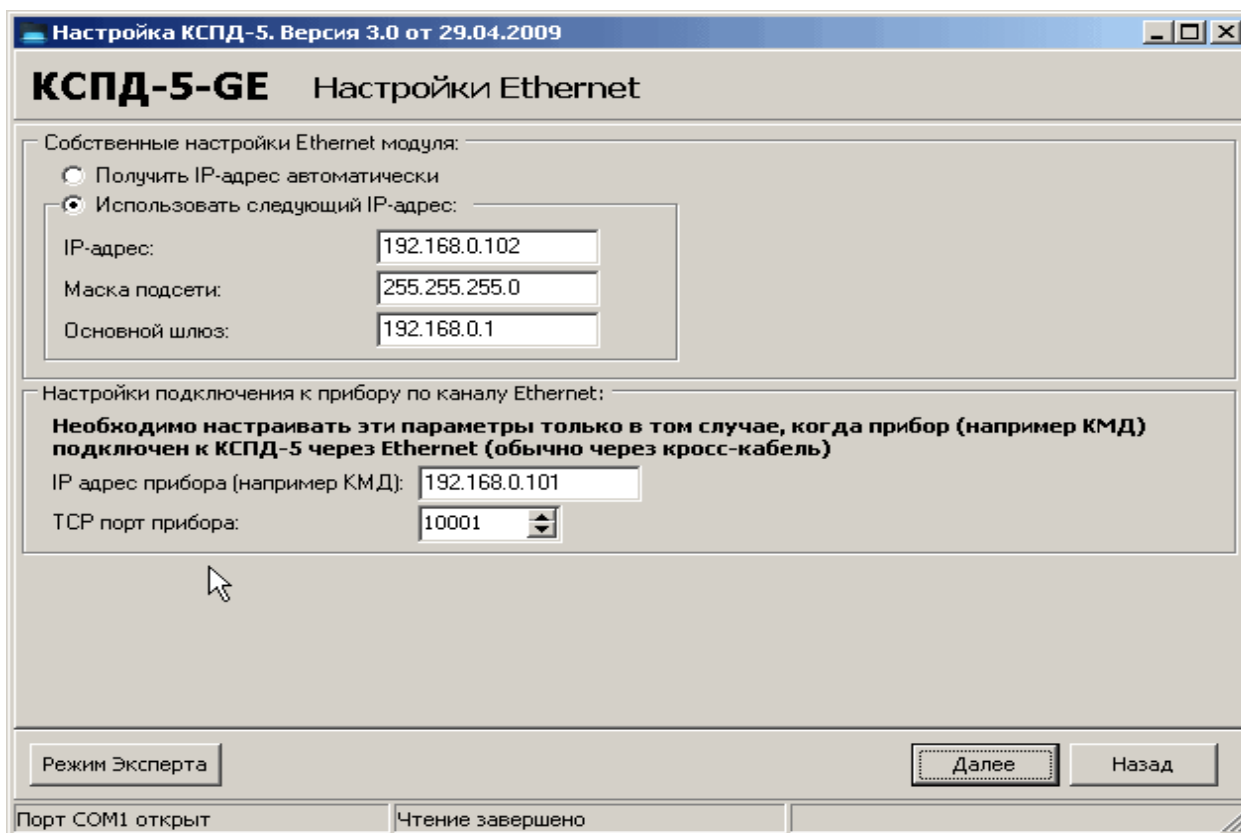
Настройка КСПД-5. Версия 3.0 от 29.04.2009

КСПД-5-GE Настройки Ethernet

Собственные настройки Ethernet модуля:

Получить IP-адрес автоматически

Использовать следующий IP-адрес:

IP-адрес: 192.168.0.102

Маска подсети: 255.255.255.0

Основной шлюз: 192.168.0.1

Настройки подключения к прибору по каналу Ethernet:

Необходимо настраивать эти параметры только в том случае, когда прибор (например КМД) подключен к КСПД-5 через Ethernet (обычно через кросс-кабель)

IP адрес прибора (например КМД): 192.168.0.101

TCP порт прибора: 10001

Режим Эксперта

Далее

Назад

Порт COM1 открыт

Чтение завершено